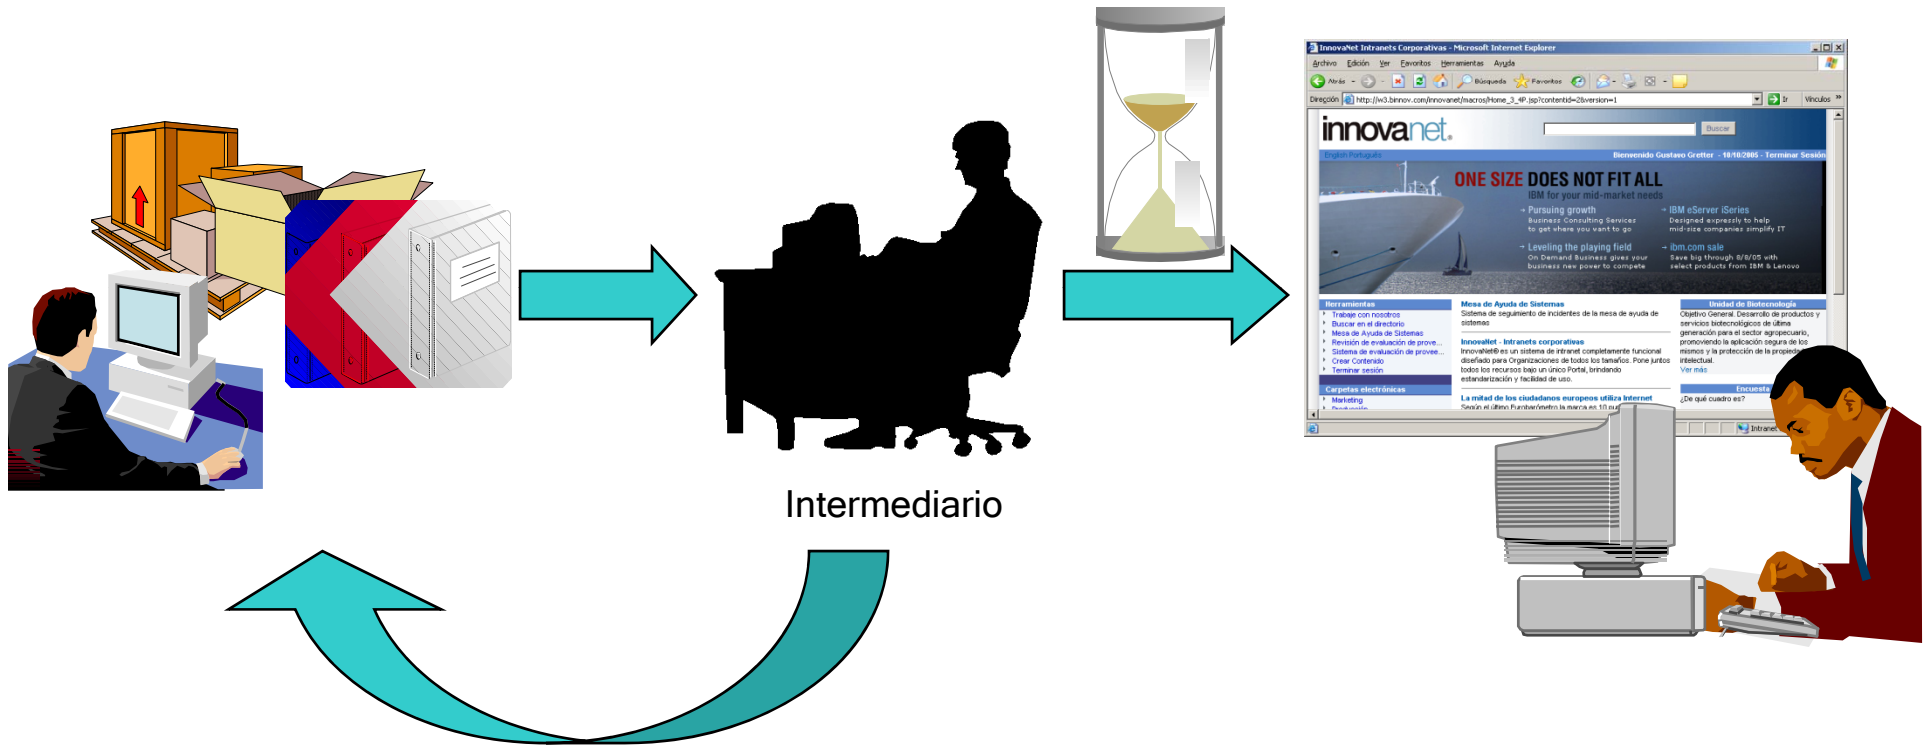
InnovaNet Intranets Corporativas - Microsoft Internet Explorer

Archivo Edición Ver Favoritos Herramientas Ayuda

Atrás Búsqueda Favoritos

Dirección http://w3.binnov.com/innovanet/macros/Home_3_4P.jsp?contentid=2&version=1 Ir Vínculos

innovanet.

Buscar

English Português

Bienvenido Gustavo Gretter - 10/10/2005 - Terminar Sesión

ONE SIZE DOES NOT FIT ALL

IBM for your mid-market needs

Pursuing growth
Business Consulting Services to get where you want to go

IBM eServer iSeries
Designed expressly to help mid-size companies simplify IT

Leveling the playing field
On Demand Business gives your business new power to compete

ibm.com sale
Save big through 8/8/05 with select products from IBM & Lenovo

Herramientas
Trabaje con nosotros
Buscar en el directorio
Mesa de Ayuda de Sistemas
Revisión de evaluación de prove...
Sistema de evaluación de provee...
Crear Contenido
Terminar sesión

Carpetas electrónicas
Marketing
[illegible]

Mesa de Ayuda de Sistemas
Sistema de seguimiento de incidentes de la mesa de ayuda de sistemas

InnovaNet - Intranets corporativas
InnovaNet® es un sistema de intranet completamente funcional diseñado para Organizaciones de todos los tamaños. Pone juntos todos los recursos bajo un único Portal, brindando estandarización y facilidad de uso.

La mitad de los ciudadanos europeos utiliza Internet
Según el último Eurobarómetro la marca es 10 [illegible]

Unidad de Biotecnología
Objetivo General. Desarrollo de productos y servicios biotecnológicos de última generación para el sector agropecuario, promoviendo la aplicación segura de los mismos y la protección de la propieda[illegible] intelectual.
Ver más

Encuesta
¿De qué cuadro es?

Intranet

Intermediario